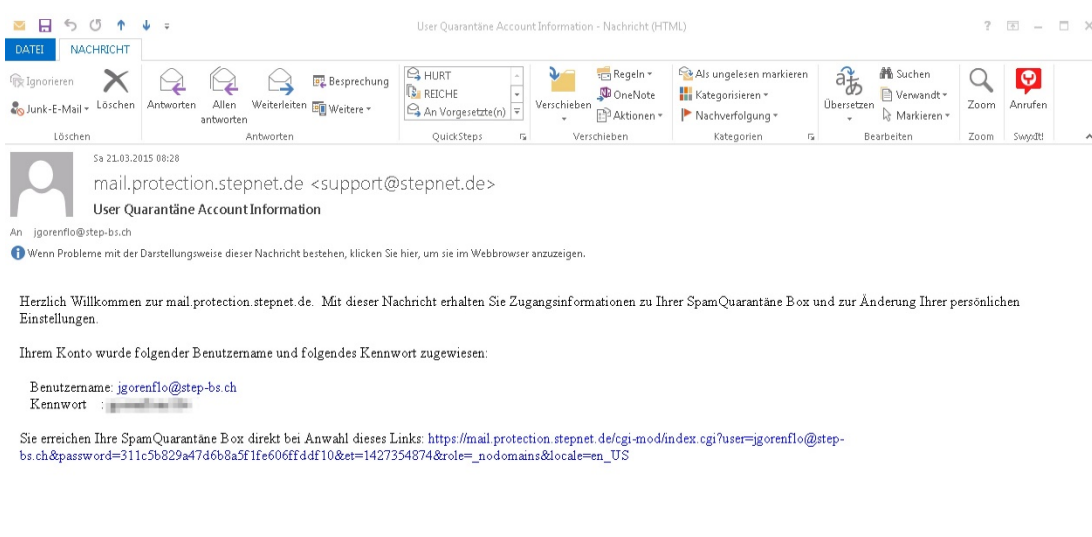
User Quarantäne Account Information - Nachricht (HTML)

? – □ ×

DATEI NACHRICHT

Ignorieren
Junk-E-Mail
Löschen
Löschen

Antworten
Allen antworten
Weiterleiten
Besprechung
Weitere
Antworten

HURT
REICHE
An Vorgesetzte(n)
QuickSteps

Verschieben
Regeln
OneNote
Aktionen
Verschieben

Als ungelesen markieren
Kategorisieren
Nachverfolgung
Kategorien

Übersetzen
Suchen
Verwandt
Markieren
Bearbeiten

Zoom
Zoom

Anrufen
Swyxlt!

Sa 21.03.2015 08:28
mail.protection.stepnet.de <support@stepnet.de>
User Quarantäne Account Information
An jgorenflo@step-bs.ch
Wenn Probleme mit der Darstellungsweise dieser Nachricht bestehen, klicken Sie hier, um sie im Webbrowser anzuzeigen.

Herzlich Willkommen zur mail.protection.stepnet.de. Mit dieser Nachricht erhalten Sie Zugangsinformationen zu Ihrer SpamQuarantäne Box und zur Änderung Ihrer persönlichen Einstellungen.

Ihrem Konto wurde folgender Benutzername und folgendes Kennwort zugewiesen:

Benutzername: jgorenflo@step-bs.ch
Kennwort : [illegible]

Sie erreichen Ihre SpamQuarantäne Box direkt bei Anwahl dieses Links: https://mail.protection.stepnet.de/cgi-mod/index.cgi?user=jgorenflo@step-bs.ch&password=311c5b829a47d6b8a5f1fe606ffddf10&et=1427354874&role=_nodomains&locale=en_US